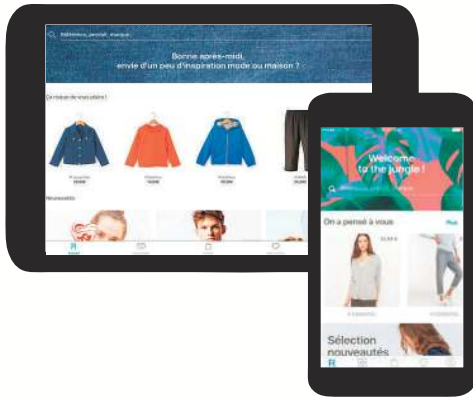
Vêtements, pointure, marque...

Bonne après-midi,
envie d'un peu d'inspiration mode ou maison ?

Ce mois-ci vous plaira !

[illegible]

Nouveautés

Welcome to the jungle !

On a pensé à vous

Plus

Sélection nouveautés